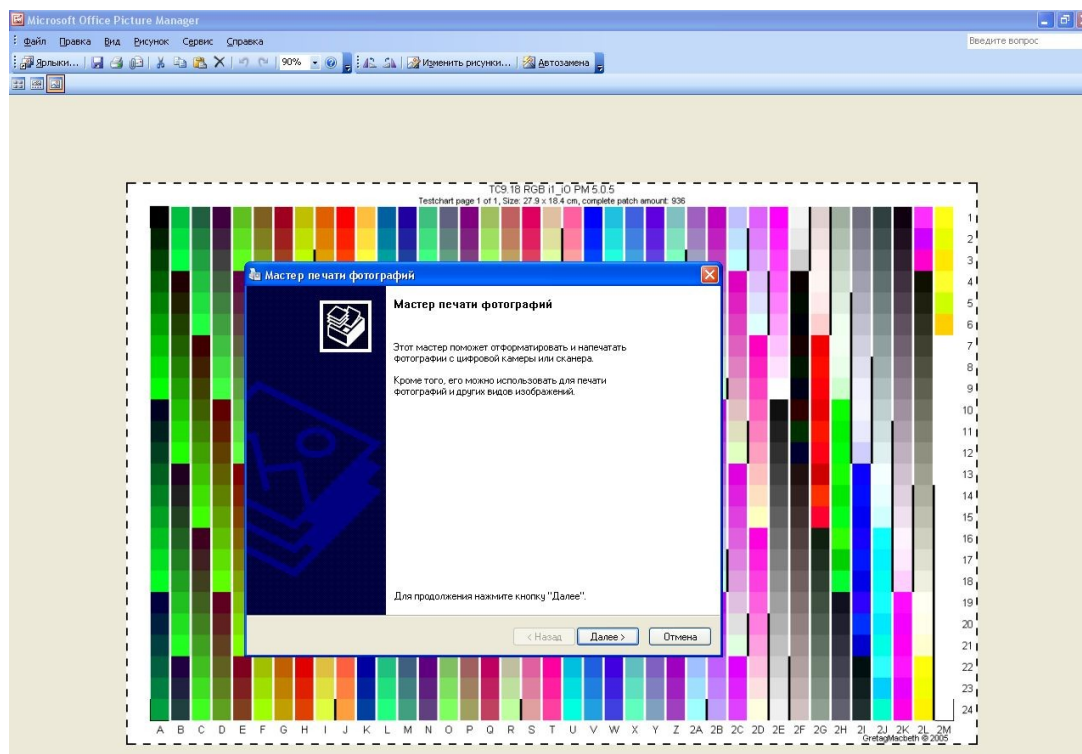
Microsoft Office Picture Manager

Файл Правка Вид Рисунок Сервис Справка

Введите вопрос

Ярлыки... 90% Изменить рисунки... Автозамена

TC9.18 RGB i1_iO PM 5.0.5
Testchart page 1 of 1, Size: 27.9 x 18.4 cm, complete patch amount: 936

1
2
3
4
5
6
7
8
9
10
11
12
13
14
15
16
17
18
19
20
21
22
23
24

A B C D E F G H I J K L M N O P Q R S T U V W X Y Z 2A 2B 2C 2D 2E 2F 2G 2H 2I 2J 2K 2L 2M

GretagMacbeth © 2005

Мастер печати фотографий

Мастер печати фотографий

Этот мастер поможет отформатировать и напечатать фотографии с цифровой камеры или сканера.

Кроме того, его можно использовать для печати фотографий и других видов изображений.

Для продолжения нажмите кнопку "Далее".

< Назад Далее > Отмена